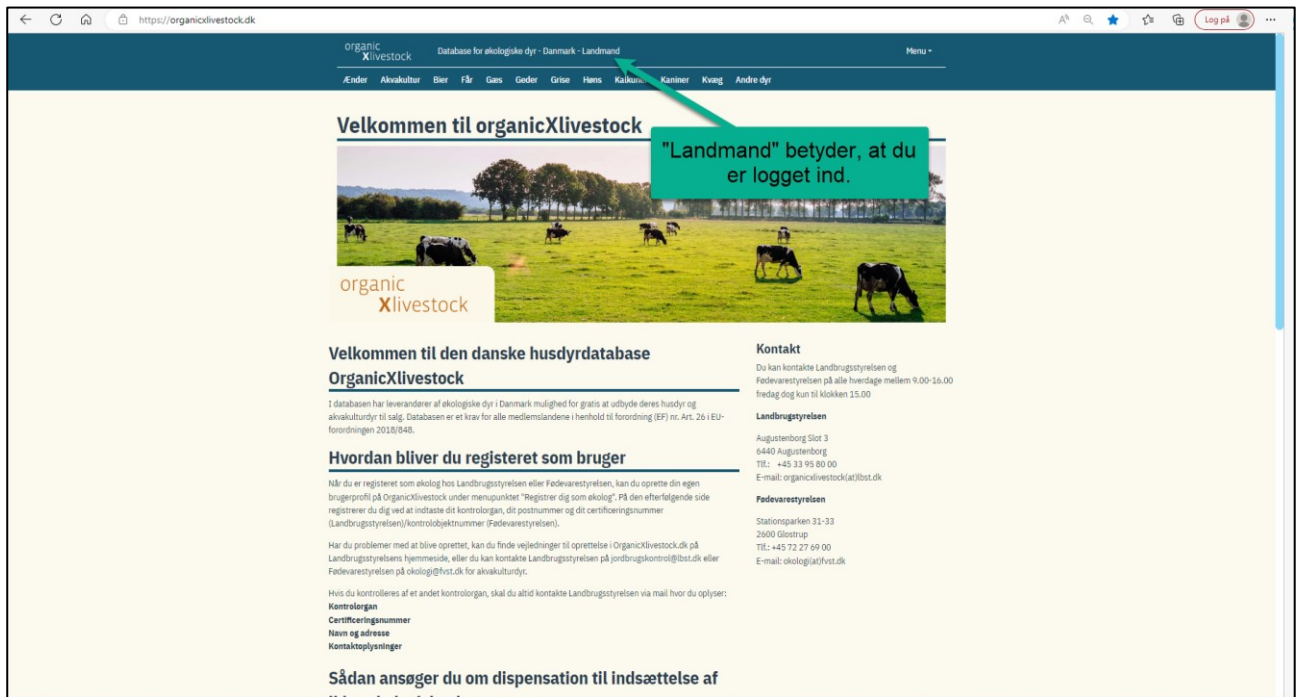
https://organicxlivestock.dk

Log på

organic Xlivestock Database for økologiske dyr - Danmark - Landmand Menu

Ænder Akvakultur Bier Får Gæs Geder Grise Høns Kalkun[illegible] Kaniner Kvæg Andre dyr

Velkommen til organicXlivestock

"Landmand" betyder, at du er logget ind.

organic Xlivestock

Velkommen til den danske husdyrdatabase OrganicXlivestock

I databasen har leverandører af økologiske dyr i Danmark mulighed for gratis at udbyde deres husdyr og akvakulturdyr til salg. Databasen er et krav for alle medlemslandene i henhold til forordning (EF) nr. Art. 26 i EU-forordningen 2018/848.

Hvordan bliver du registeret som bruger

Når du er registeret som økolog hos Landbrugsstyrelsen eller Fødevarestyrelsen, kan du oprette din egen brugerprofil på OrganicXlivestock under menupunktet "Registrer dig som økolog". På den efterfølgende side registrerer du dig ved at indtaste dit kontrolorgan, dit postnummer og dit certificeringsnummer (Landbrugsstyrelsen)/kontrolobjektnummer (Fødevarestyrelsen).

Har du problemer med at blive oprettet, kan du finde vejledninger til oprettelse i OrganicXlivestock.dk på Landbrugsstyrelsens hjemmeside, eller du kan kontakte Landbrugsstyrelsen på jordbrugskontrol@lbst.dk eller Fødevarestyrelsen på okologi@fvst.dk for akvakulturdyr.

Hvis du kontrolleres af et andet kontrolorgan, skal du altid kontakte Landbrugsstyrelsen via mail hvor du oplyser:
Kontrolorgan
Certificeringsnummer
Navn og adresse
Kontaktoplysninger

Sådan ansøger du om dispensation til indsættelse af

Kontakt

Du kan kontakte Landbrugsstyrelsen og Fødevarestyrelsen på alle hverdage mellem 9.00-16.00 fredag dog kun til klokken 15.00

Landbrugstyrelsen

Augustenborg Slot 3
6440 Augustenborg
Tlf.: +45 33 95 80 00
E-mail: organicxlivestock(at)lbst.dk

Fødevarestyrelsen

Stationsparken 31-33
2600 Glostrup
Tlf.: +45 72 27 69 00
E-mail: okologi(at)fvst.dk